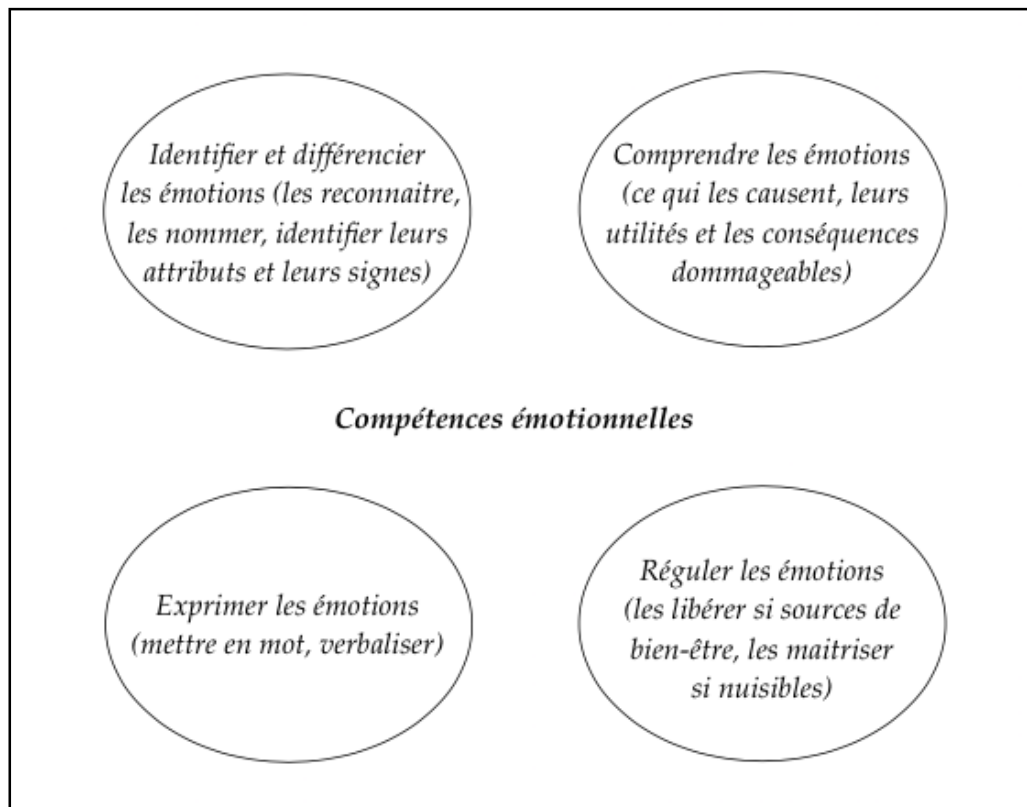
Identifier et différencier les émotions (les reconnaitre, les nommer, identifier leurs attributs et leurs signes)

Comprendre les émotions (ce qui les causent, leurs utilités et les conséquences dommageables)

Compétences émotionnelles

Exprimer les émotions (mettre en mot, verbaliser)

Réguler les émotions (les libérer si sources de bien-être, les maitriser si nuisibles)